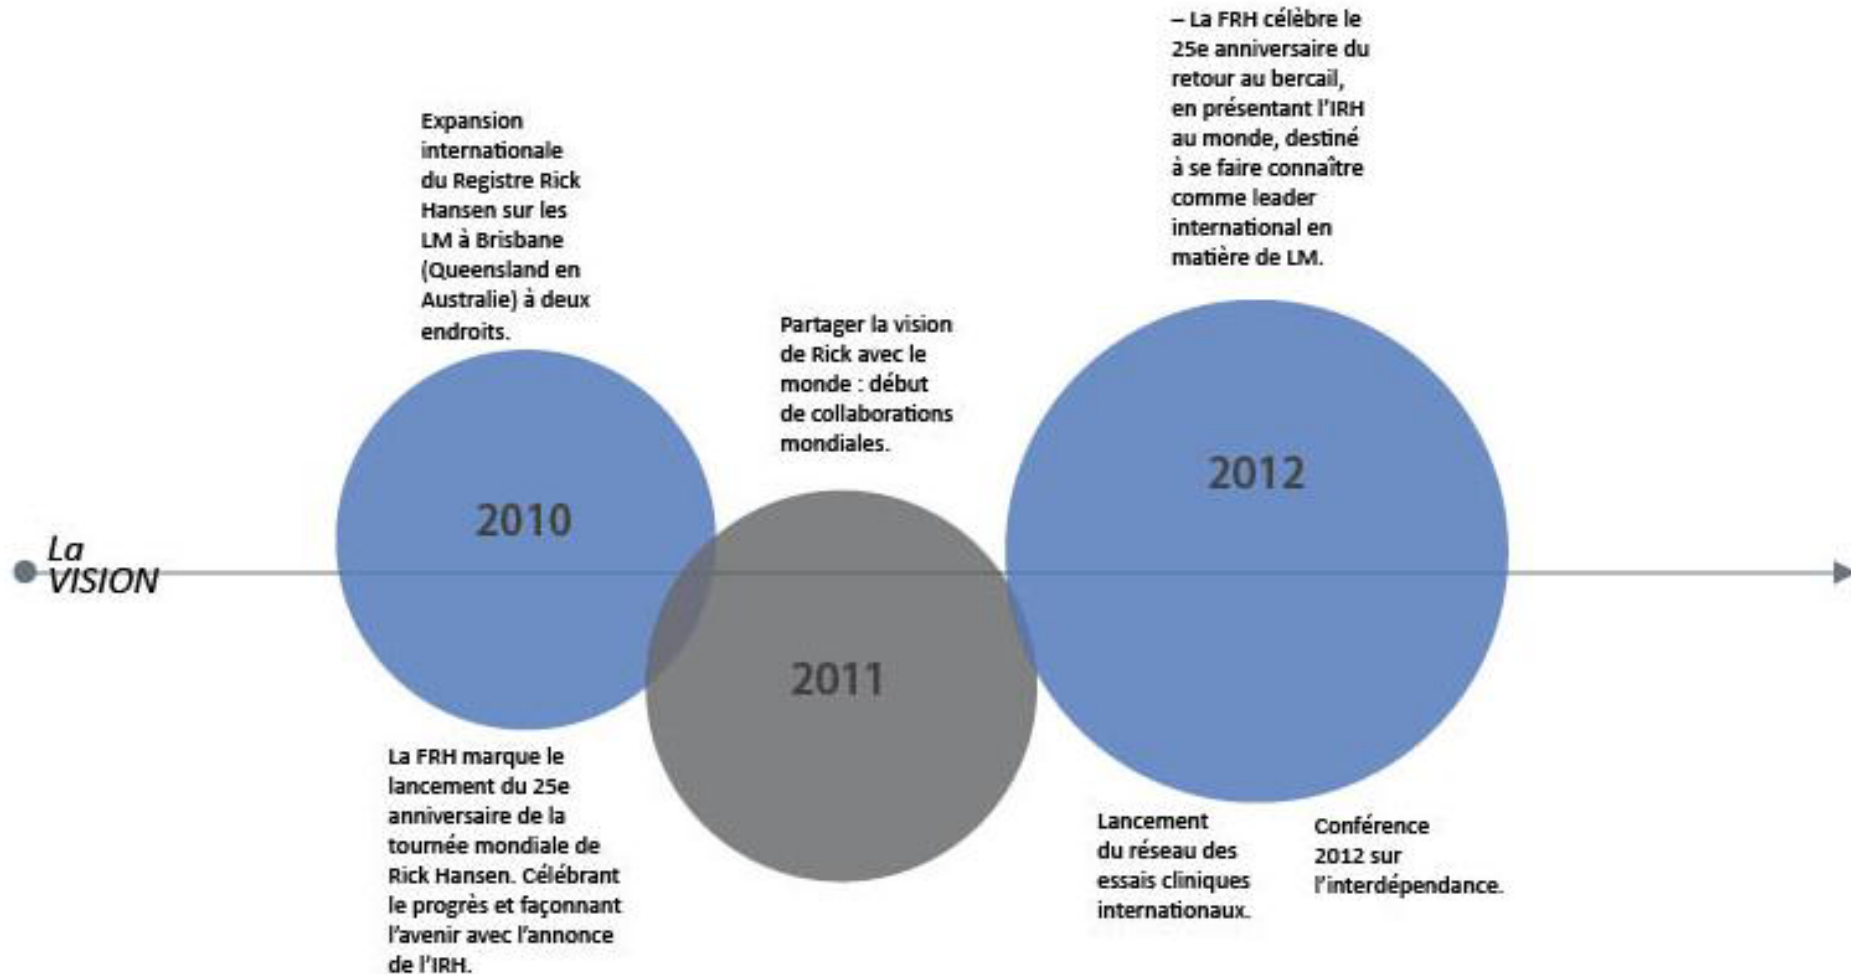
– La FRH célèbre le 25e anniversaire du retour au bercail, en présentant l'IRH au monde, destiné à se faire connaître comme leader international en matière de LM.

Expansion internationale du Registre Rick Hansen sur les LM à Brisbane (Queensland en Australie) à deux endroits.

Partager la vision de Rick avec le monde : début de collaborations mondiales.

2012

2010

La VISION

2011

La FRH marque le lancement du 25e anniversaire de la tournée mondiale de Rick Hansen. Célébrant le progrès et façonnant l'avenir avec l'annonce de l'IRH.

Lancement du réseau des essais cliniques internationaux.

Conférence 2012 sur l'interdépendance.